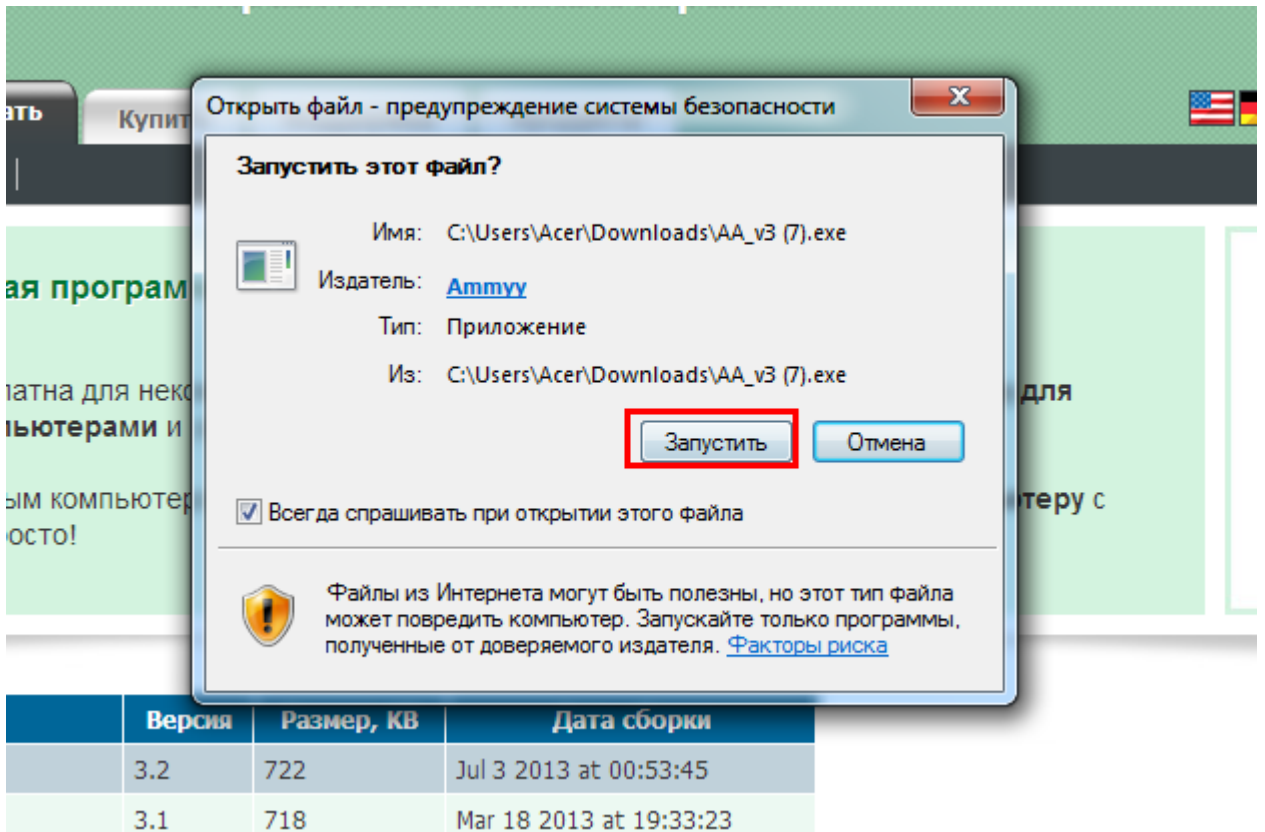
ать
Купит

ая програм

латна для неко
ньютерами и

ым компьютер
осто!

для

теру с

Открыть файл - предупреждение системы безопасности

Запустить этот файл?

Имя: C:\Users\Acer\Downloads\AA_v3 (7).exe

Издатель: Ammyy

Тип: Приложение

Из: C:\Users\Acer\Downloads\AA_v3 (7).exe

Запустить

Отмена

Всегда спрашивать при открытии этого файла

Файлы из Интернета могут быть полезны, но этот тип файла может повредить компьютер. Запускайте только программы, полученные от доверяемого издателя. Факторы риска

| | Версия | Размер, КВ | Дата сборки |
|---|---|---|---|
| | 3.2 | 722 | Jul 3 2013 at 00:53:45 |
| | 3.1 | 718 | Mar 18 2013 at 19:33:23 |